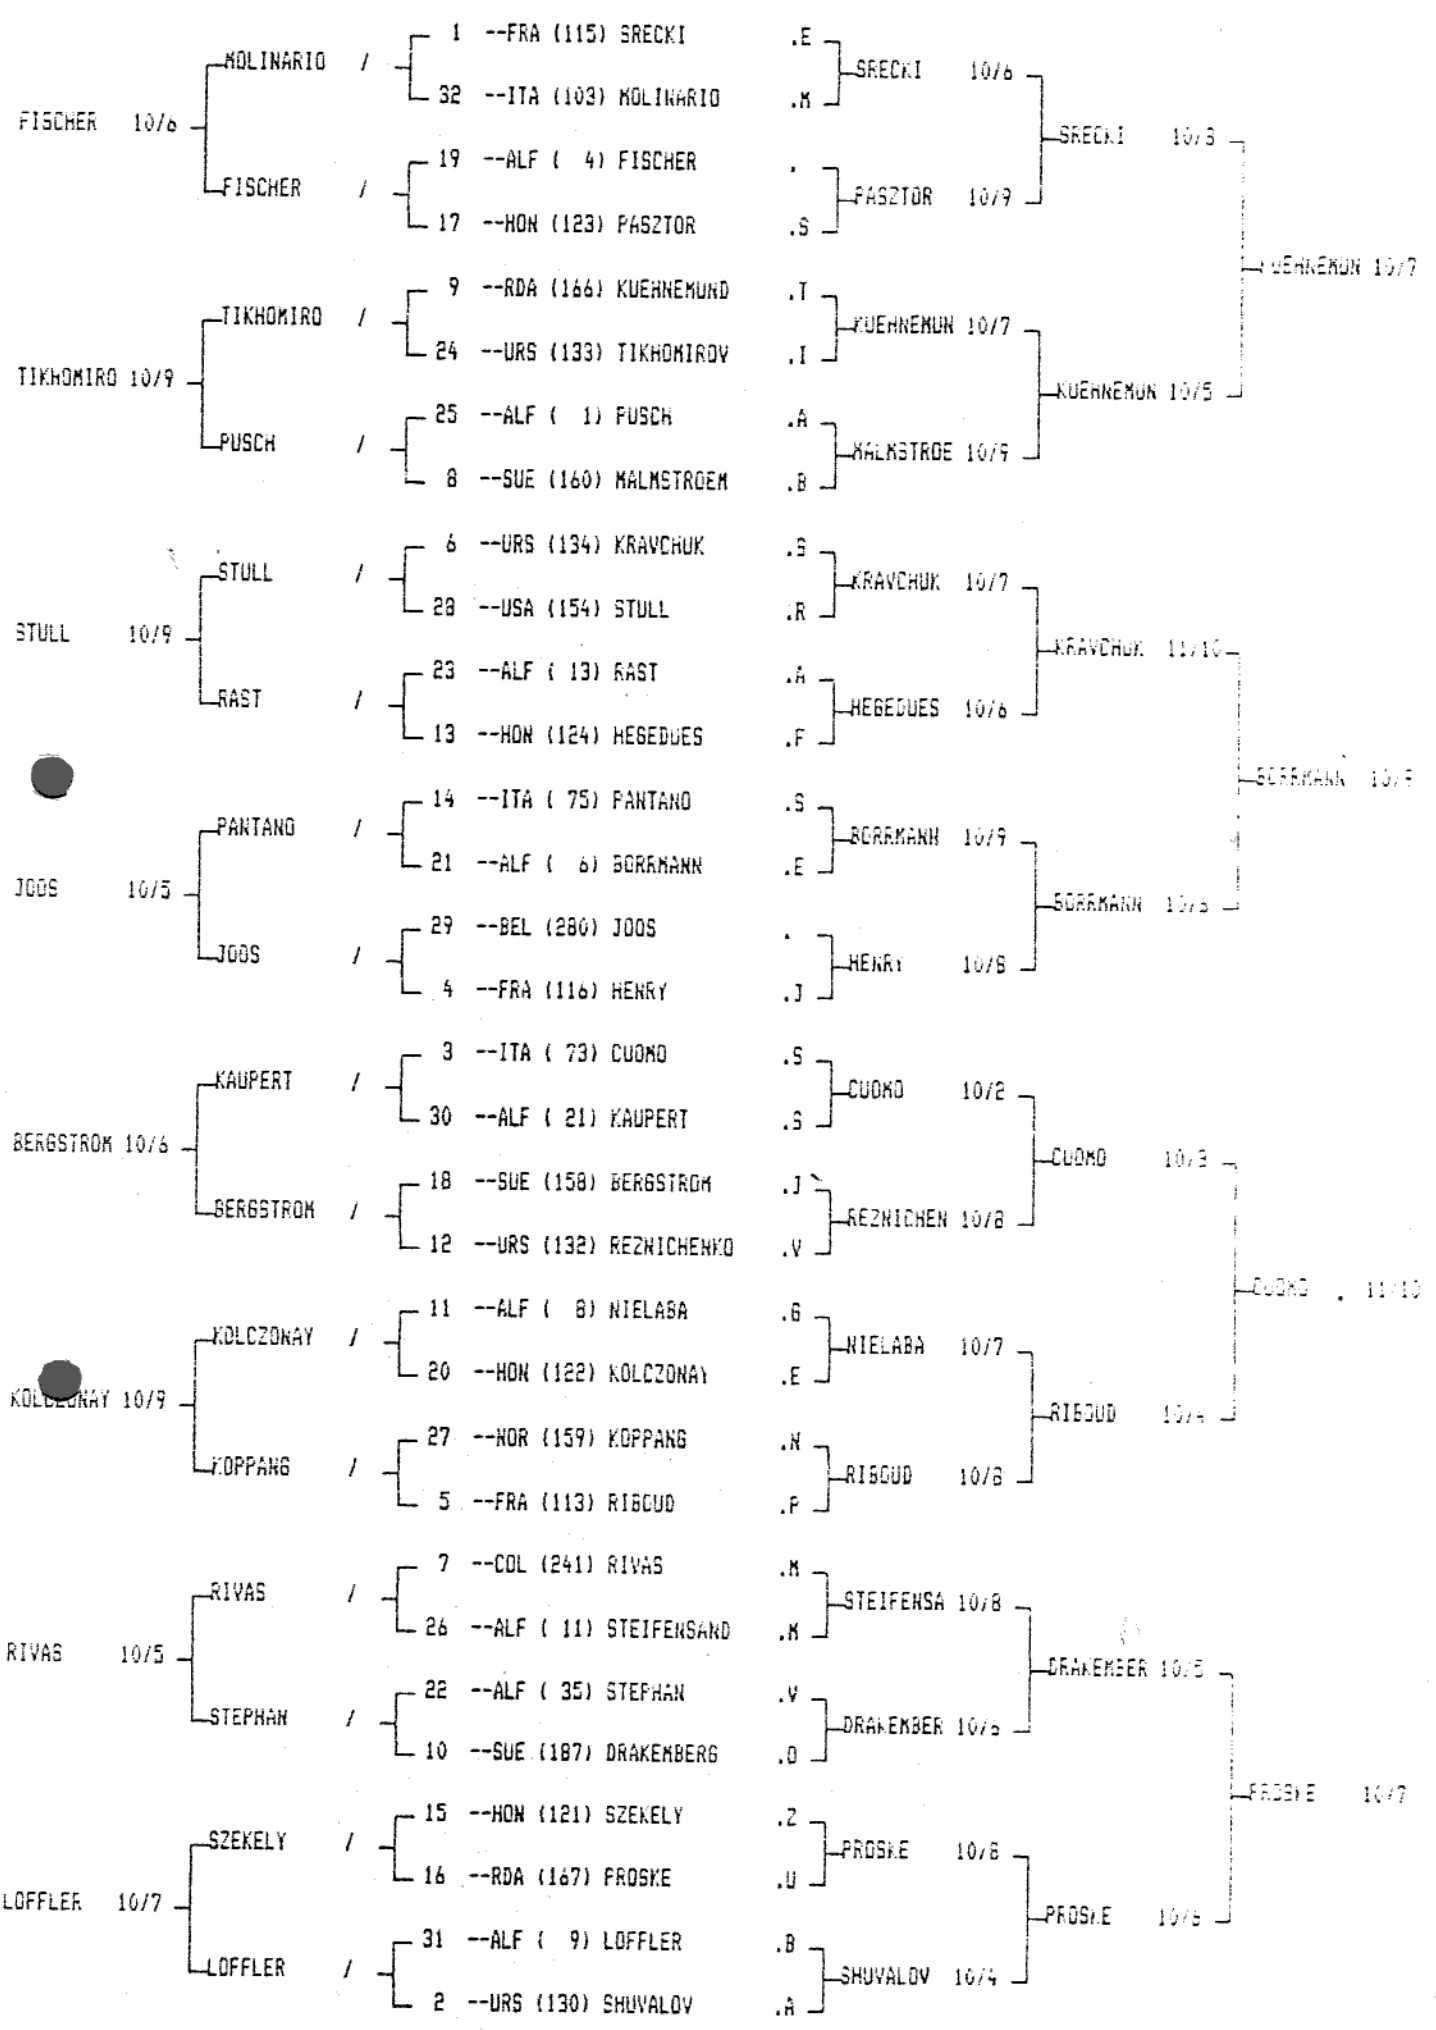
FISCHER 10/6
KOLINARIO /
FISCHER /
1 --FRA (115) SRECKI .E
32 --ITA (103) KOLINARIO .K
19 --ALF ( 4) FISCHER .
17 --HON (123) PASZTOR .S
SRECKI 10/6
PASZTOR 10/9
SRECKI 10/8
KUEHNEMUN 10/7

TIKHOMIRO 10/9
TIKHOMIRO /
PUSCH /
9 --RDA (166) KUEHNEMUND .T
24 --URS (133) TIKHOMIROV .I
25 --ALF ( 1) PUSCH .A
8 --SUE (160) MALMSTROEM .B
KUEHNEMUN 10/7
MALMSTROE 10/9
KUEHNEMUN 10/5

STULL 10/9
STULL /
RAST /
6 --URS (134) KRAVCHUK .S
28 --USA (154) STULL .R
23 --ALF ( 13) RAST .A
13 --HON (124) HEGEDUES .F
KRAVCHUK 10/7
HEGEDUES 10/6
KRAVCHUK 11/10
BORRMANN 10/9

JOOS 10/5
PANTANO /
JOOS /
14 --ITA ( 75) PANTANO .S
21 --ALF ( 6) BORRMANN .E
29 --BEL (280) JOOS .
4 --FRA (116) HENRY .J
BORRMANN 10/9
HENRY 10/8
BORRMANN 10/5

BERGSTROM 10/6
KAUPERT /
BERGSTROM /
3 --ITA ( 73) CUOMO .S
30 --ALF ( 21) KAUPERT .S
18 --SUE (158) BERGSTROM .J
12 --URS (132) REZNICHENKO .V
CUOMO 10/2
REZNICHEN 10/8
CUOMO 10/3
CUOMO 11/10

KOLCZONAY 10/9
KOLCZONAY /
KOPPANG /
11 --ALF ( 8) NIELABA .G
20 --HON (122) KOLCZONAY .E
27 --NOR (159) KOPPANG .N
5 --FRA (113) RIBOUD .F
NIELABA 10/7
RIBOUD 10/8
RIBOUD 10/4

RIVAS 10/5
RIVAS /
STEPHAN /
7 --COL (241) RIVAS .K
26 --ALF ( 11) STEIFENSAND .K
22 --ALF ( 35) STEPHAN .V
10 --SUE (187) DRAKENBERG .O
STEIFENSA 10/8
DRAKENBER 10/5
DRAKENBER 10/5
PROSKE 10/7

LOFFLER 10/7
SZEKELY /
LOFFLER /
15 --HON (121) SZEKELY .Z
16 --RDA (167) PROSKE .U
31 --ALF ( 9) LOFFLER .B
2 --URS (130) SHUVALOV .A
PROSKE 10/8
SHUVALOV 10/4
PROSKE 10/5